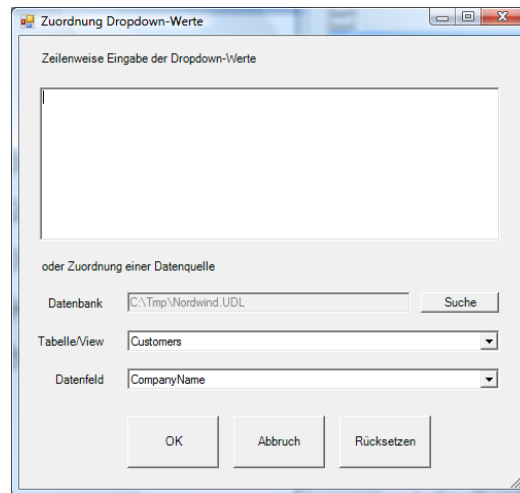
Zuordnung Dropdown-Werte

Zeilenweise Eingabe der Dropdown-Werte

oder Zuordnung einer Datenquelle

Datenbank C:\Tmp\Nordwind.UDL Suche

Tabelle/View Customers

Datenfeld CompanyName

OK Abbruch Rücksetzen